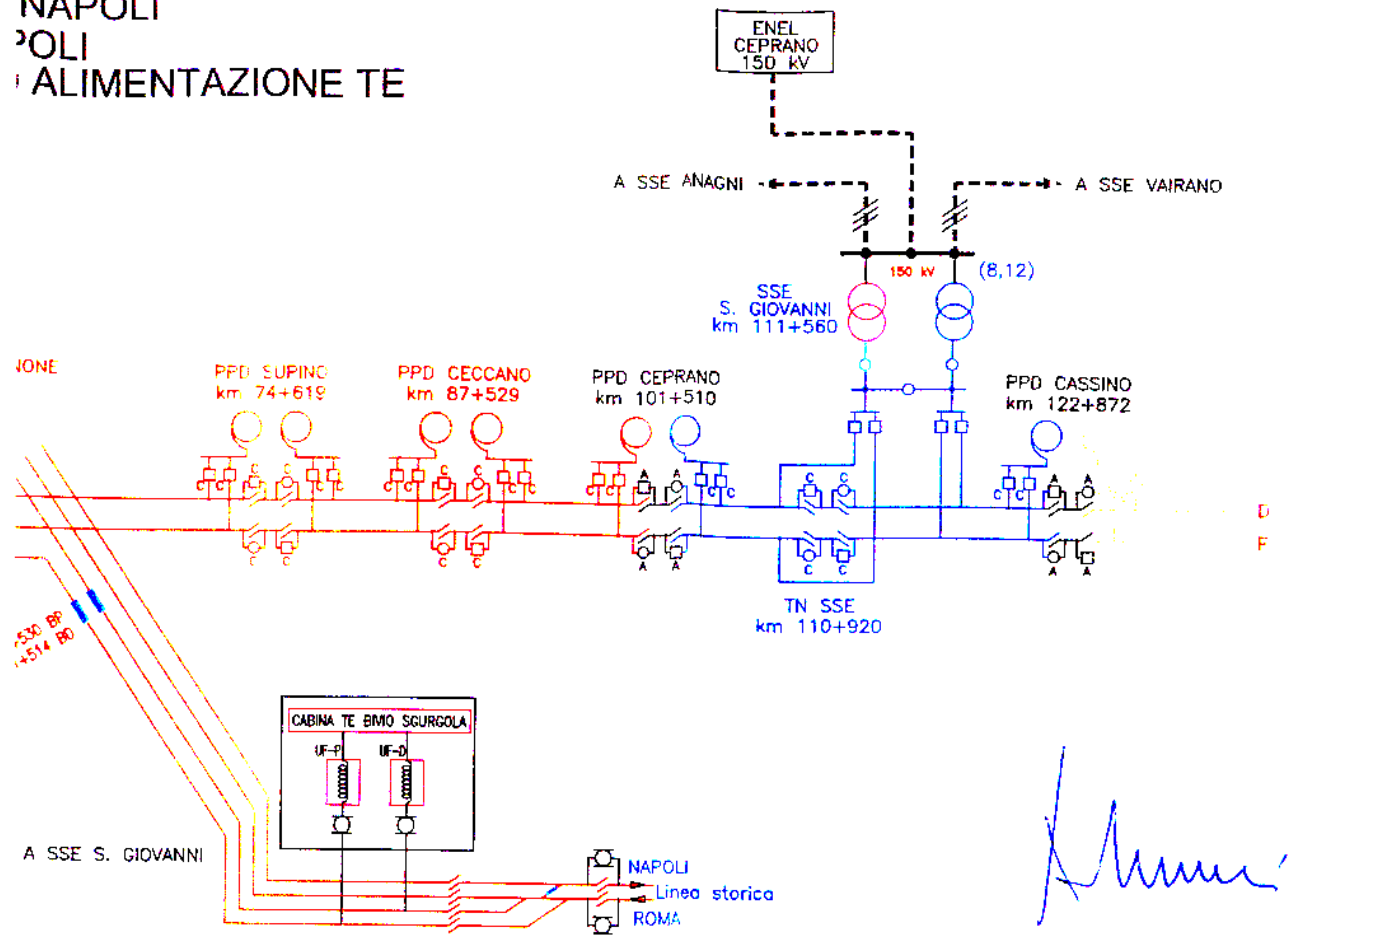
NAPOLI
POLI
ALIMENTAZIONE TE

ENEL
CEPRANO
150 kV

A SSE ANAGNI
A SSE VAIRANO
150 kV
(8,12)

SSE
S. GIOVANNI
km 111+560

IONE

PPD SUPINO
km 74+619

PPD CECCANO
km 87+529

PPD CEPRANO
km 101+510

PPD CASSINO
km 122+872

C C C C C C C C C C C C C C C C C C C C
A A A A A A A A

D
F

TN SSE
km 110+920

530 BP
+514 BD

CABINA TE BIVIO SGURGOLA
UF-P
UF-D

A SSE S. GIOVANNI

NAPOLI
Linea storica
ROMA